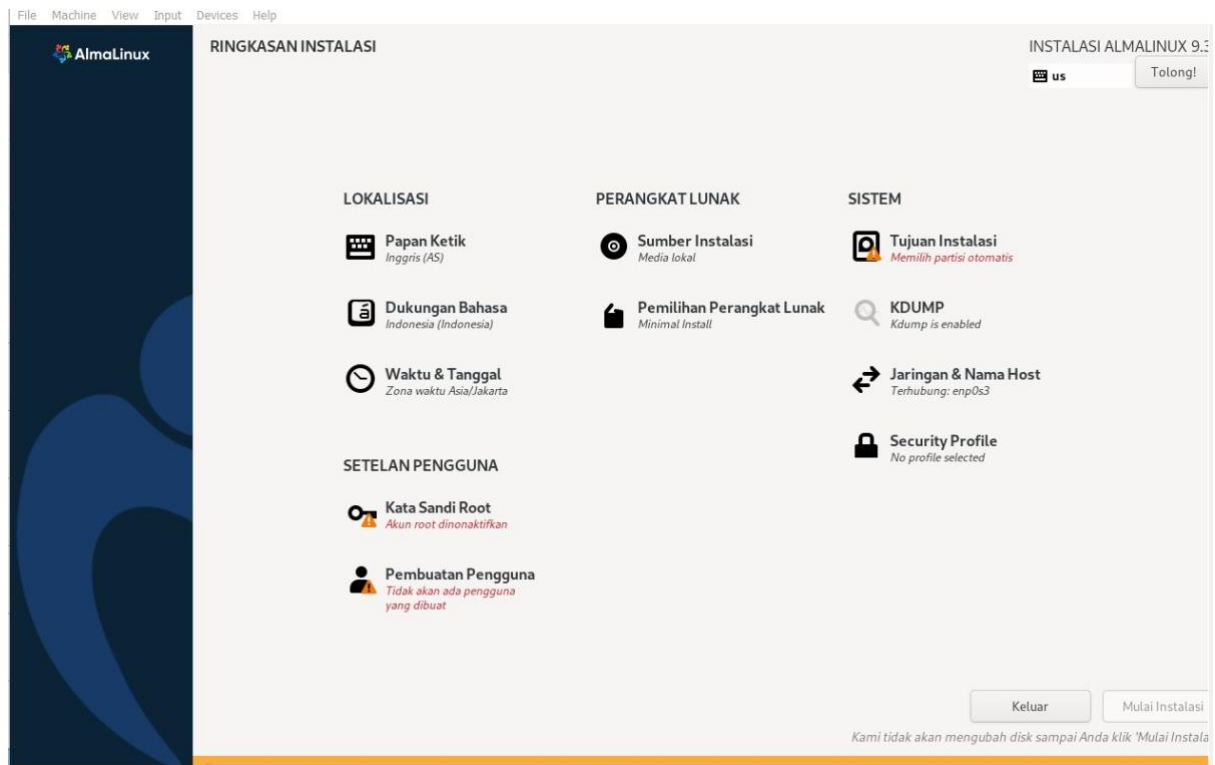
File Machine View Input Devices Help

AlmaLinux

RINGKASAN INSTALASI

INSTALASI ALMALINUX 9.3

us

Tolong!

LOKALISASI

Papan Ketik
Inggris (AS)

Dukungan Bahasa
Indonesia (Indonesia)

Waktu & Tanggal
Zona waktu Asia/Jakarta

SETELAN PENGGUNA

Kata Sandi Root
Akun root dinonaktifkan

Pembuatan Pengguna
Tidak akan ada pengguna yang dibuat

PERANGKAT LUNAK

Sumber Instalasi
Media lokal

Pemilihan Perangkat Lunak
Minimal Install

SISTEM

Tujuan Instalasi
Memilih partisi otomatis

KDUMP
Kdump is enabled

Jaringan & Nama Host
Terhubung: enp0s3

Security Profile
No profile selected

Keluar

Mulai Instalasi

Kami tidak akan mengubah disk sampai Anda klik 'Mulai Instala